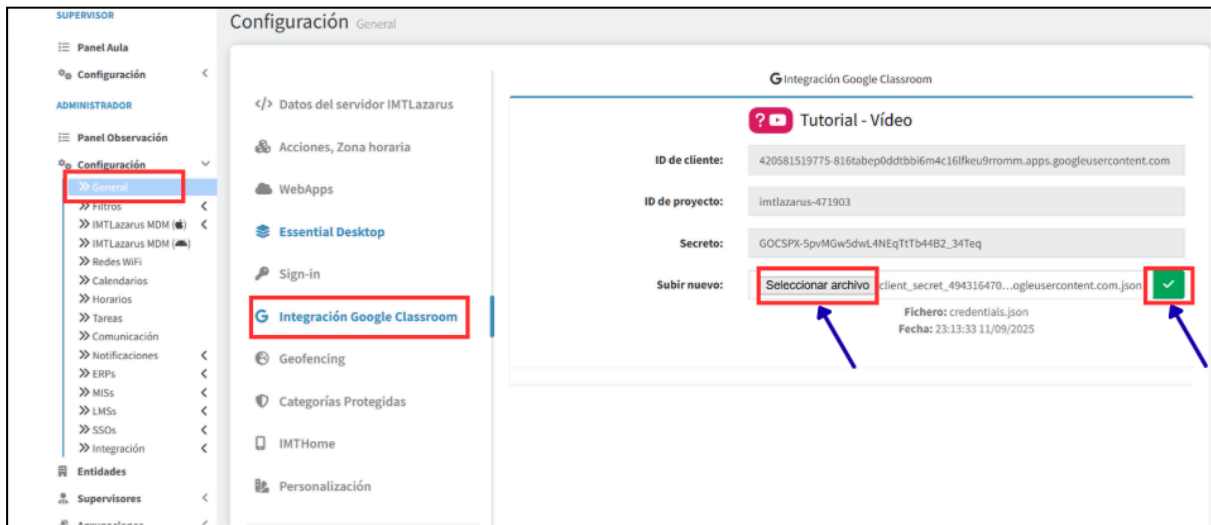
SUPERVISOR

Panel Aula

Configuración

ADMINISTRADOR

Panel Observación

Configuración

General

Filtros

IMTLazarus MDM

IMTLazarus MDM

Redes WiFi

Calendarios

Horarios

Tareas

Comunicación

Notificaciones

ERPs

MISs

LMSs

SSOs

Integración

Entidades

Supervisores

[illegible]

Configuración General

Datos del servidor IMTLazarus

Acciones, Zona horaria

WebApps

Essential Desktop

Sign-in

Integración Google Classroom

Geofencing

Categorías Protegidas

IMTHome

Personalización

Integración Google Classroom

Tutorial - Vídeo

ID de cliente: 420581519775-816tabep0ddtbbi6m4c16lfkeu9rromm.apps.googleusercontent.com

ID de proyecto: imtlazarus-471903

Secreto: 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

Subir nuevo: Seleccionar archivo client_secret_494316470...ogleusercontent.com.json

Fichero: credentials.json

Fecha: 23:13:33 11/09/2025